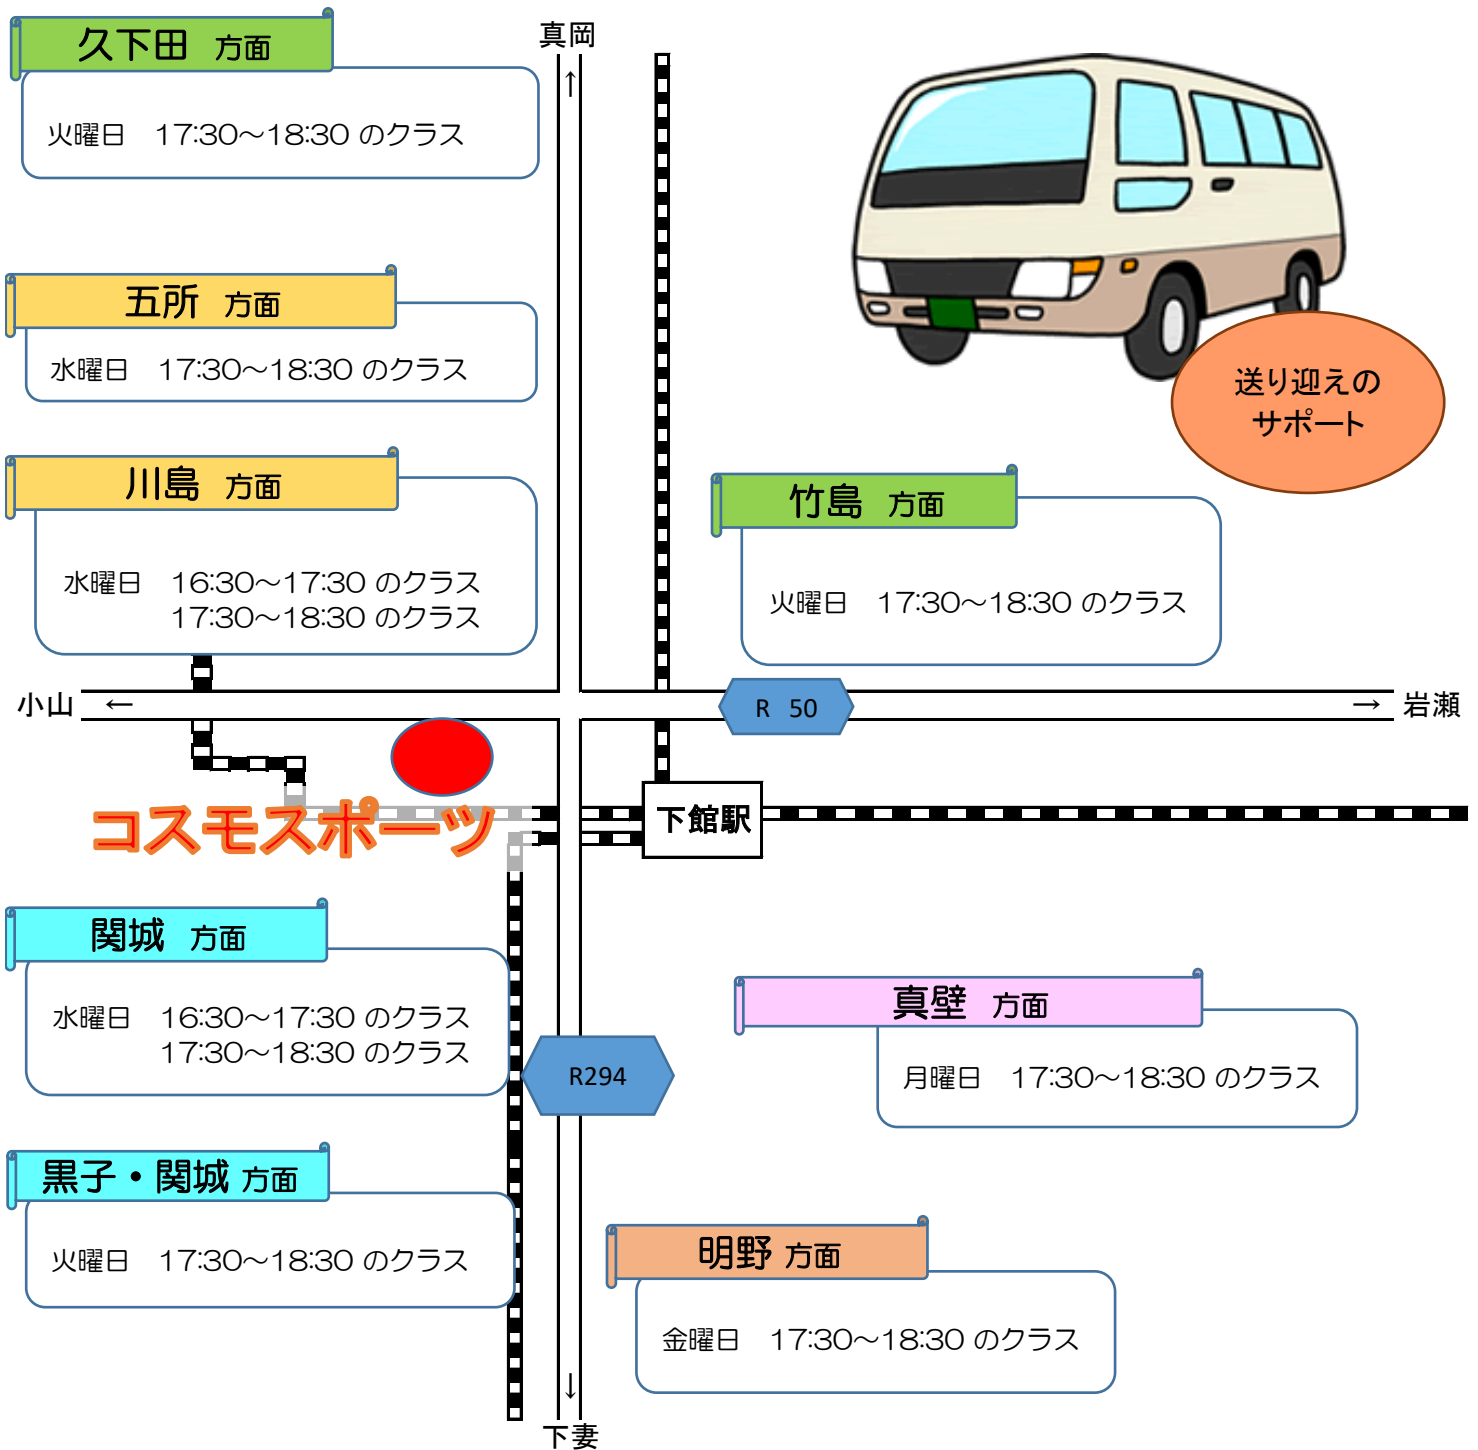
久下田 方面

火曜日 17:30～18:30 のクラス

真岡

↑

五所 方面

水曜日 17:30～18:30 のクラス

川島 方面

水曜日 16:30～17:30 のクラス
17:30～18:30 のクラス

送り迎えのサポート

竹島 方面

火曜日 17:30～18:30 のクラス

小山 ←

R 50

→ 岩瀬

コスモスポーツ

下館駅

関城 方面

水曜日 16:30～17:30 のクラス
17:30～18:30 のクラス

R294

真壁 方面

月曜日 17:30～18:30 のクラス

黒子・関城 方面

火曜日 17:30～18:30 のクラス

明野 方面

金曜日 17:30～18:30 のクラス

↓

下妻